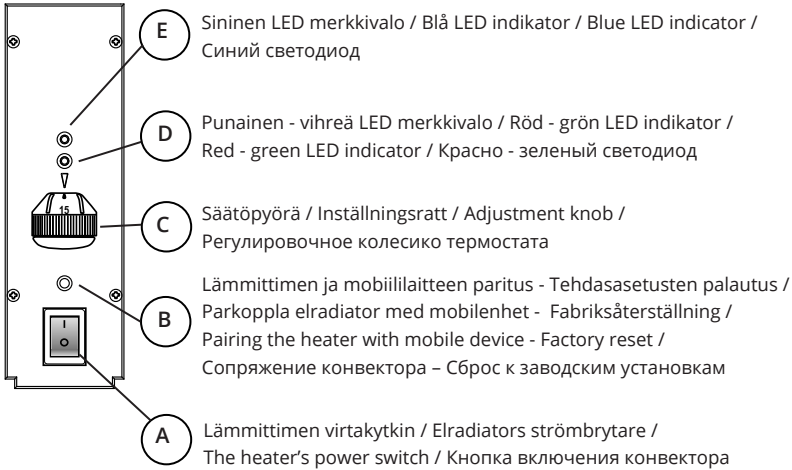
E

Sininen LED merkkivalo / Blå LED indikator / Blue LED indicator / Синий светодиод

D

Punainen - vihreä LED merkkivalo / Röd - grön LED indikator / Red - green LED indicator / Красно - зеленый светодиод

15

C

Säätöpyörä / Inställningsratt / Adjustment knob / Регулировочное колесико термостата

B

Lämmittimen ja mobiililaitteen paritus - Tehdasasetusten palautus / Parkoppla elradiator med mobilenhet - Fabriksåterställning / Pairing the heater with mobile device - Factory reset / Сопряжение конвектора – Сброс к заводским установкам

I
O

A

Lämmittimen virtakytkin / Elradiators strömbrytare / The heater’s power switch / Кнопка включения конвектора